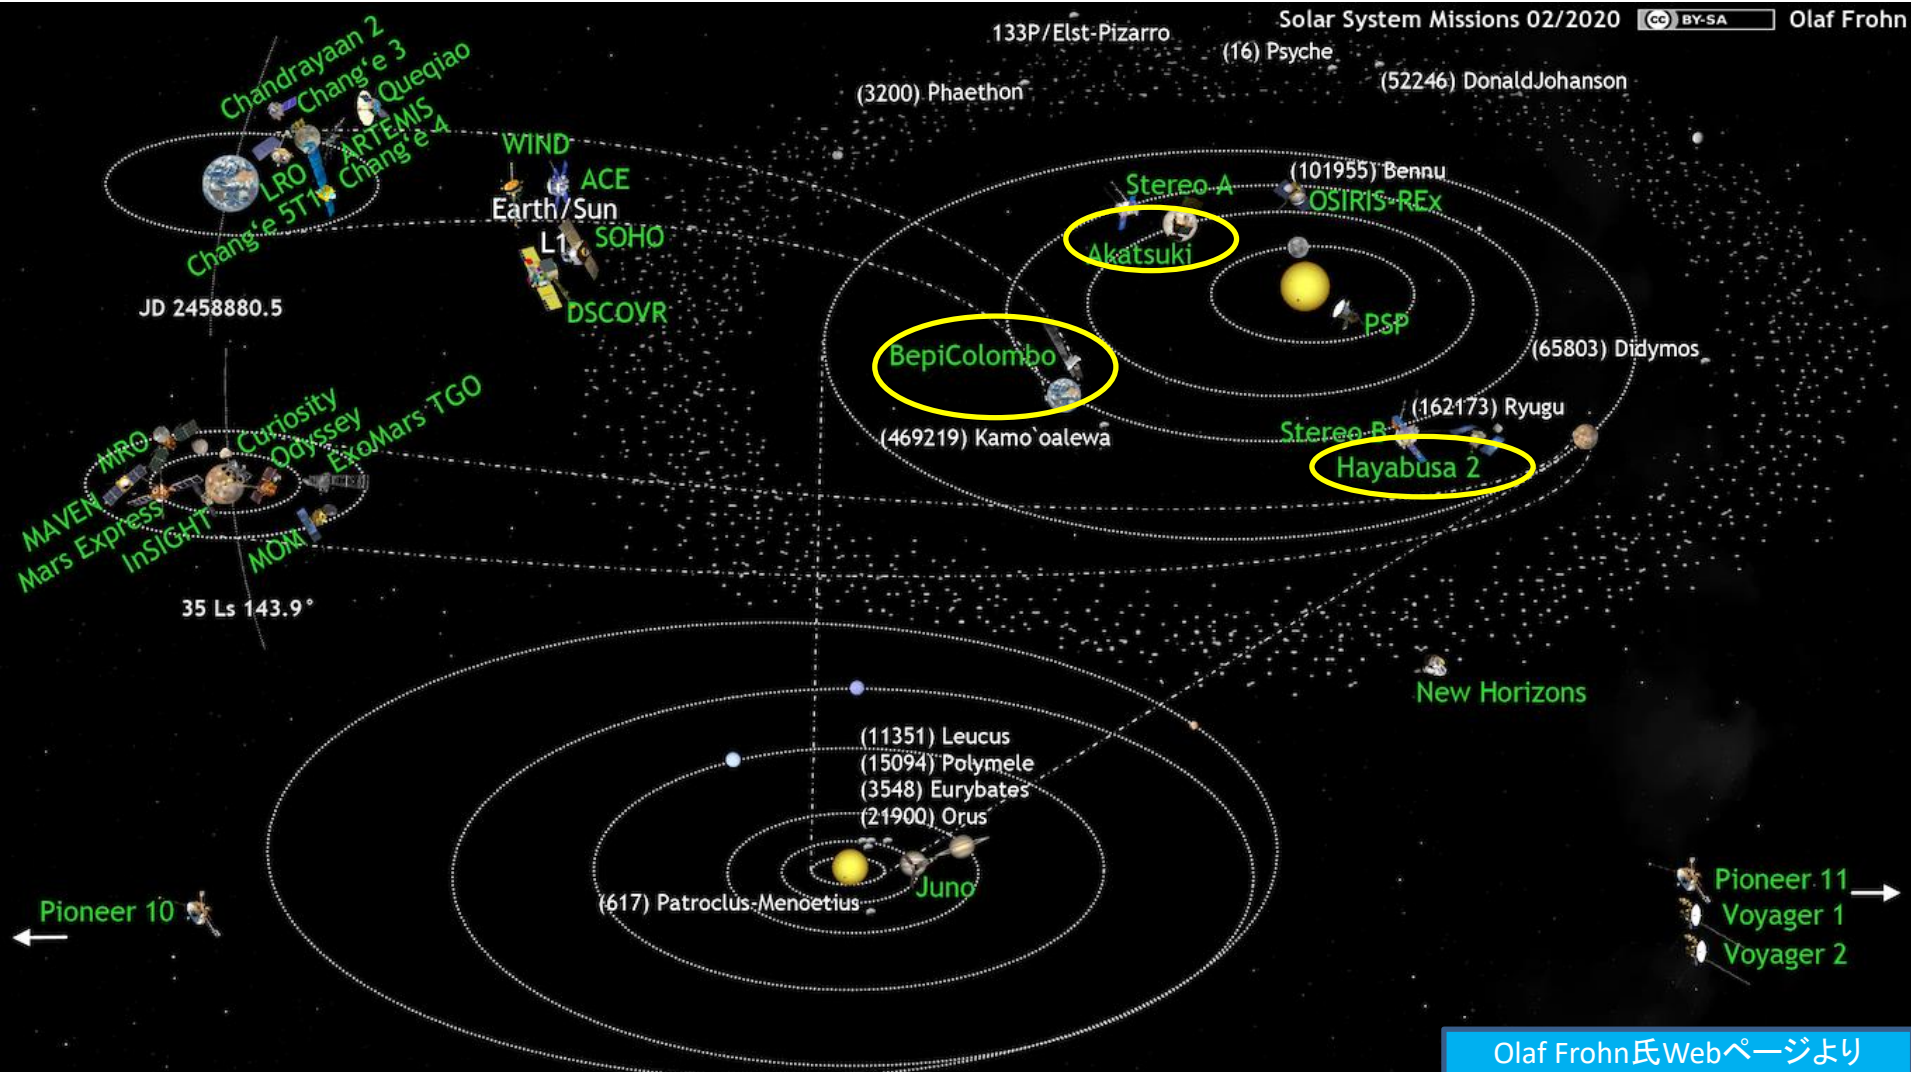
Solar System Missions 02/2020 BY-SA Olaf Frohn

133P/Elst-Pizarro
(16) Psyche
(52246) DonaldJohanson
(3200) Phaethon

Chandrayaan 2
Chang'e 3
Queqiao
ARTEMIS
Chang'e 4
LRO
Chang'e 5T1

WIND
ACE
Earth/Sun
L1
SOHO
DSCOVR

JD 2458880.5

(101955) Bennu
Stereo A
OSIRIS-REx
Akatsuki
PSP
BepiColombo
(65803) Didymos
(162173) Ryugu
(469219) Kamo`oalewa
Stereo B
Hayabusa 2

MRO
Curiosity
Odyssey
ExoMars TGO
MAVEN
Mars Express
InSIGHT
MOM

35 Ls 143.9°

New Horizons

(11351) Leucus
(15094) Polymele
(3548) Eurybates
(21900) Orus
(617) Patroclus-Menoetius
Juno

Pioneer 10
Pioneer 11
Voyager 1
Voyager 2

Olaf Frohn氏Webページより